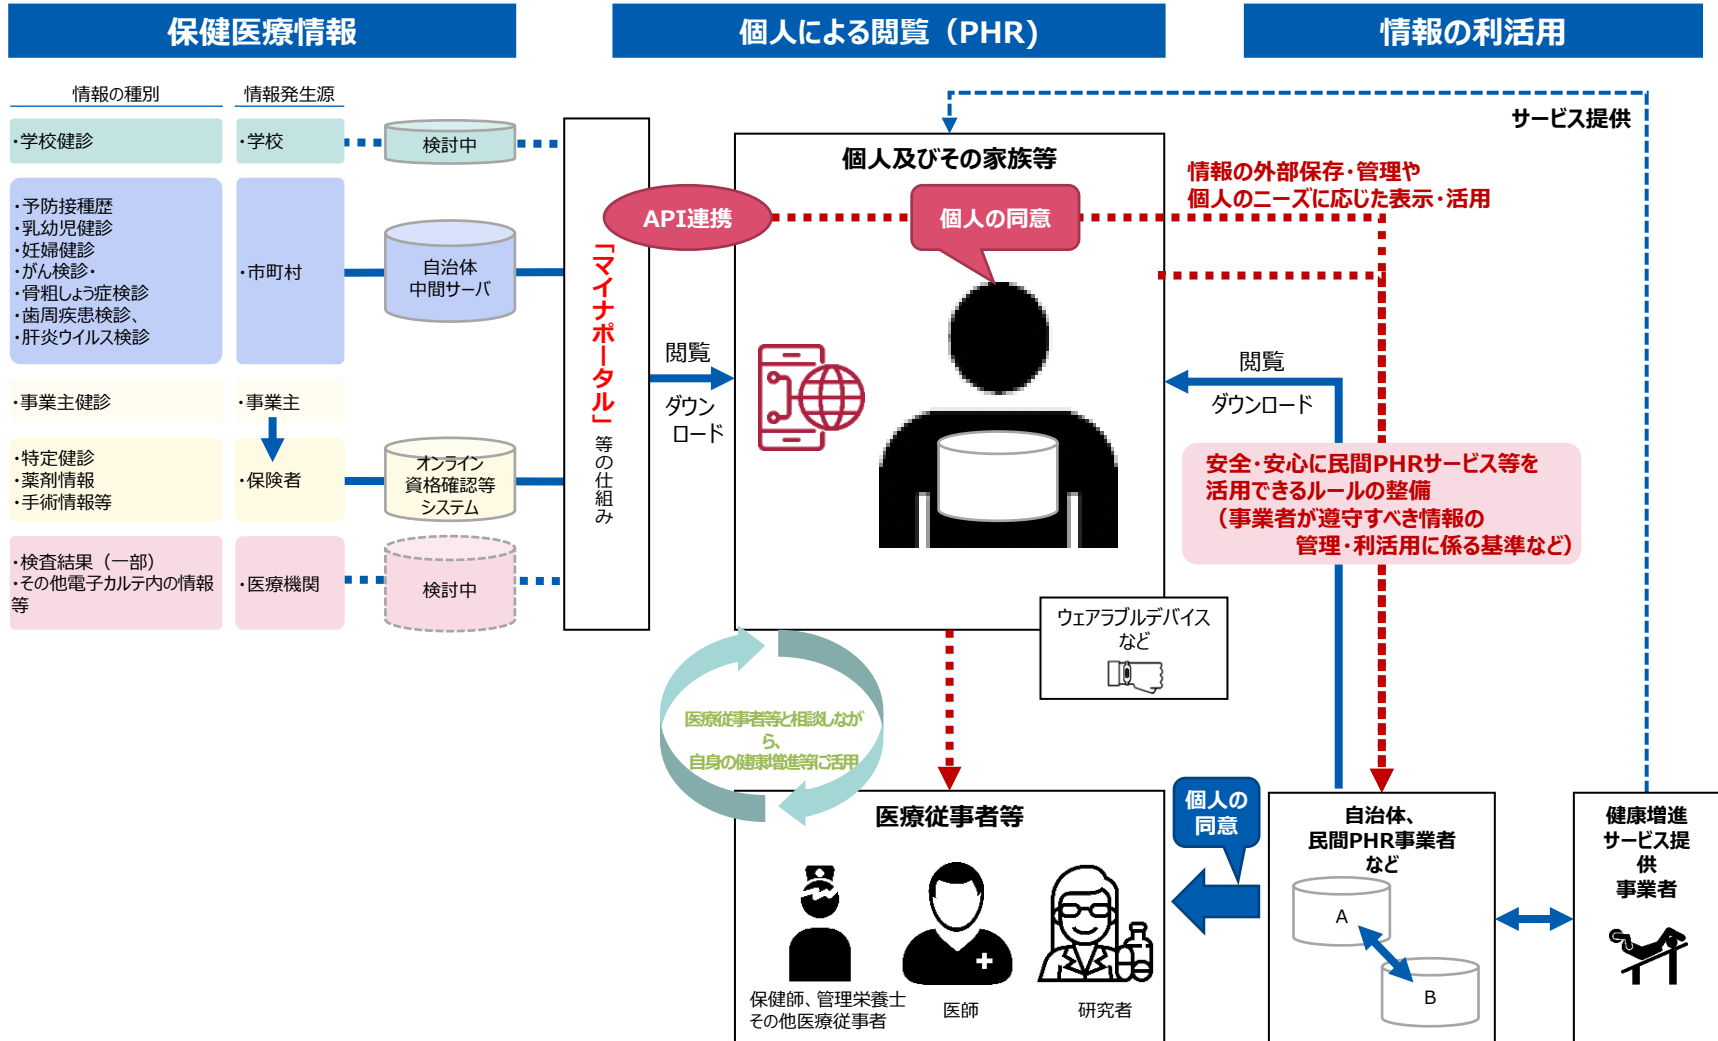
保健医療情報

個人による閲覧（PHR）

情報の利活用

情報の種別

情報発生源

・学校健診

・学校

検討中

・予防接種歴
・乳幼児健診
・妊婦健診
・がん検診・
・骨粗しょう症検診
・歯周疾患検診、
・肝炎ウイルス検診

・市町村

自治体
中間サーバ

・事業主健診

・事業主

・特定健診
・薬剤情報
・手術情報等

・保険者

オンライン
資格確認等
システム

・検査結果（一部）
・その他電子カルテ内の情報等

・医療機関

検討中

「マイナポータル」等の仕組み

API連携

閲覧

ダウンロード

サービス提供

個人及びその家族等

個人の同意

情報の外部保存・管理や
個人のニーズに応じた表示・活用

閲覧

ダウンロード

安全・安心に民間PHRサービス等を
活用できるルールの整備
（事業者が遵守すべき情報の
管理・利活用に係る基準など）

ウェアラブルデバイス
など

医療従事者等と相談しながら、
自身の健康増進等に活用

医療従事者等

保健師、管理栄養士
その他医療従事者

医師

研究者

個人の
同意

自治体、
民間PHR事業者
など

A

B

健康増進
サービス提供
事業者